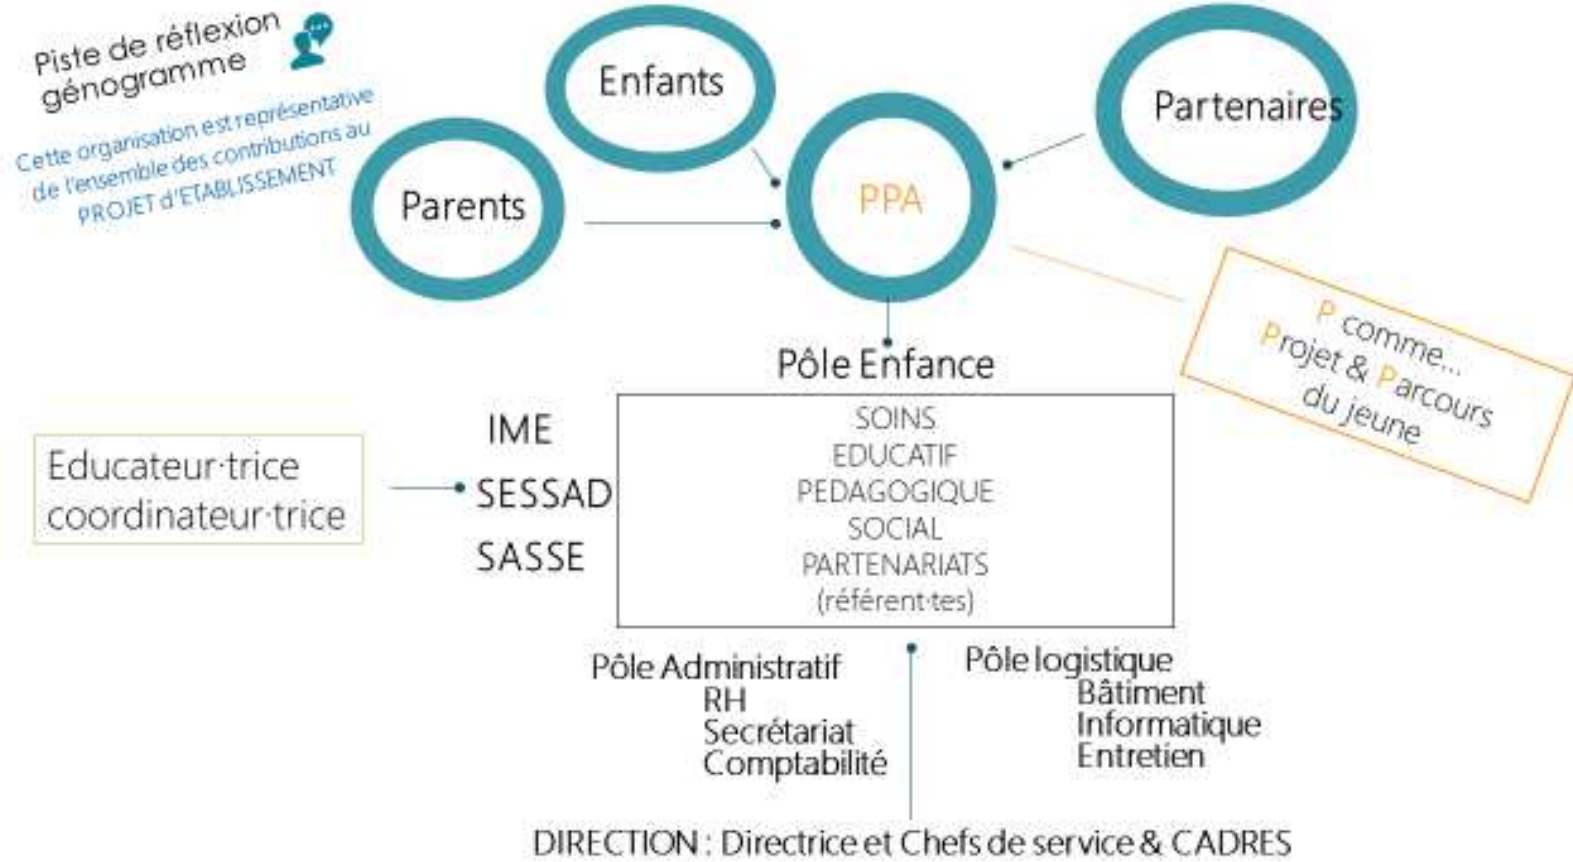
Piste de réflexion génogramme

Cette organisation est représentative de l'ensemble des contributions au PROJET d'ETABLISSEMENT

Enfants

Partenaires

Parents

PPA

P comme... Projet & Parcours du jeune

Pôle Enfance

IME
SESSAD
SASSE

Educateur·trice coordinateur·trice

SOINS
EDUCATIF
PEDAGOGIQUE
SOCIAL
PARTENARIATS
(référent·tes)

Pôle Administratif
RH
Secrétariat
Comptabilité

Pôle logistique
Bâtiment
Informatique
Entretien

DIRECTION : Directrice et Chefs de service & CADRES